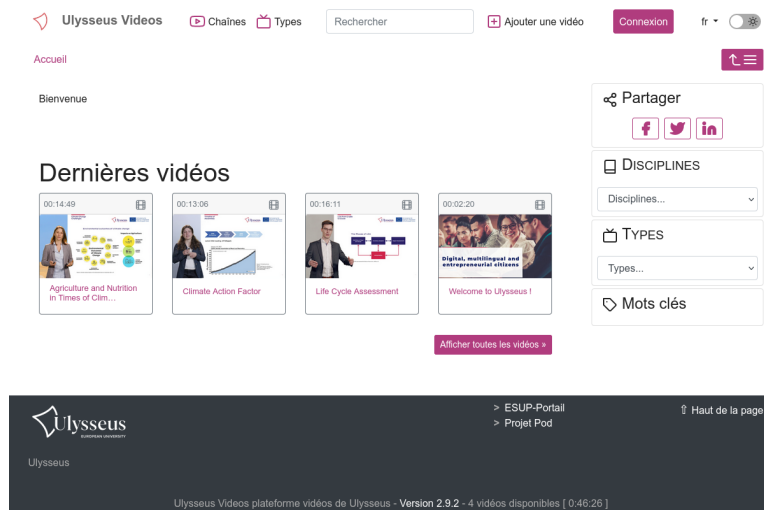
Ulysseus Videos Chaînes Types Rechercher Ajouter une vidéo Connexion fr

Accueil

Bienvenue

Partager

Disciplines

Disciplines...

Types

Types...

Mots clés

Dernières vidéos

00:14:49
Agriculture and Nutrition in Times of Clim...

00:13:06
Climate Action Factor

00:16:11
Life Cycle Assessment

00:02:20
Digital, multilingual and entrepreneurial citizens
Welcome to Ulysseus !

Afficher toutes les vidéos »

Ulysseus
EUROPEAN UNIVERSITY

> ESUP-Portail
> Projet Pod

⇧ Haut de la page

Ulysseus

Ulysseus Videos plateforme vidéos de Ulysseus - Version 2.9.2 - 4 vidéos disponibles [ 0:46:26 ]